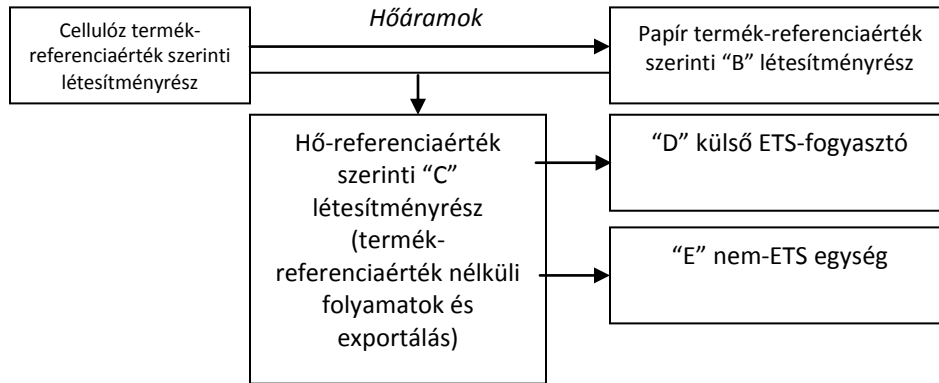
Cellulóz termék-referenciaérték szerinti létesítményrész

Hőáramok

Papír termék-referenciaérték szerinti “B” létesítményrész

Hő-referenciaérték szerinti “C” létesítményrész (termék-referenciaérték nélküli folyamatok és exportálás)

“D” külső ETS-fogyasztó

“E” nem-ETS egység